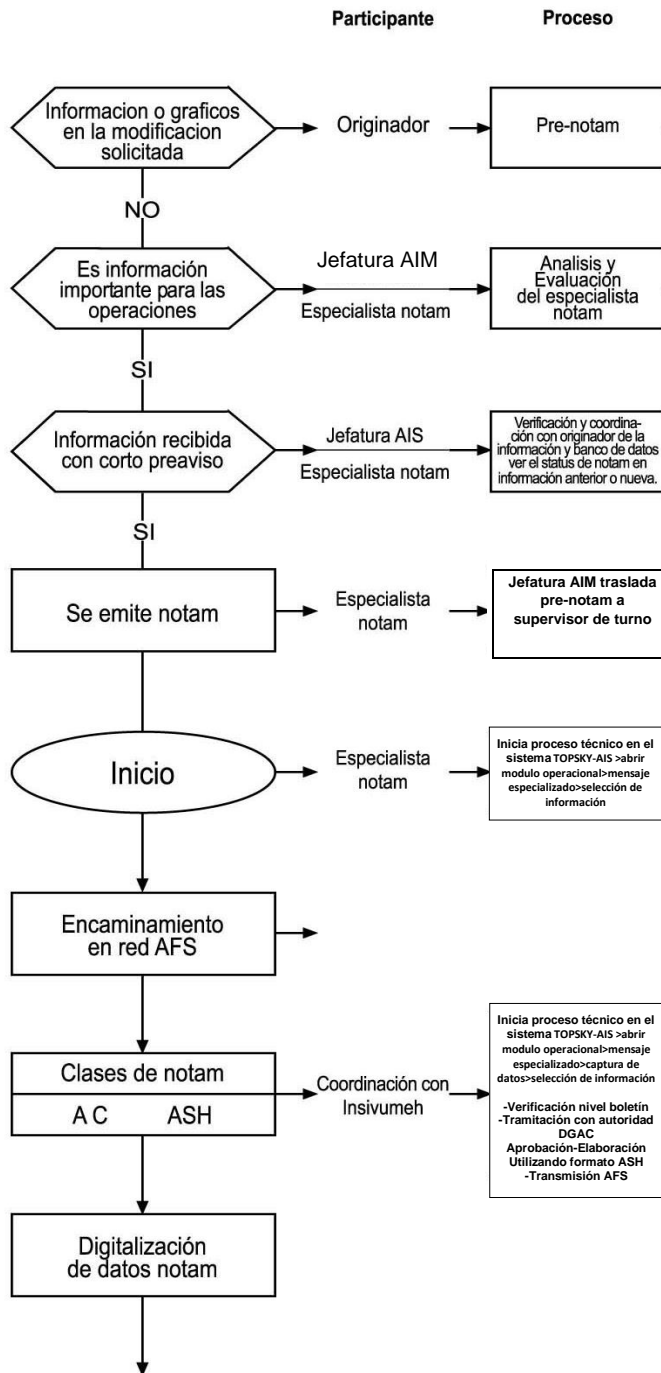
Participante

Proceso

Informacion o graficos en la modificacion solicitada

Originador

Pre-notam

NO

Es información importante para las operaciones

Jefatura AIM

Especialista notam

Analisis y Evaluación del especialista notam

SI

Información recibida con corto preaviso

Jefatura AIS

Especialista notam

Verificación y coordinación con originador de la información y banco de datos ver el status de notam en información anterior o nueva.

SI

Se emite notam

Especialista notam

Jefatura AIM traslada pre-notam a supervisor de turno

Inicio

Especialista notam

Inicia proceso técnico en el sistema TOPSKY-AIS >abrir modulo operacional>mensaje especializado>selección de información

Encaminamiento en red AFS

Clases de notam

A C

ASH

Coordinación con Insivumeh

Inicia proceso técnico en el sistema TOPSKY-AIS >abrir modulo operacional>mensaje especializado>captura de datos>selección de información

-Verificación nivel boletín
-Tramitación con autoridad DGAC
Aprobación-Elaboración
Utilizando formato ASH
-Transmisión AFS

Digitalización de datos notam